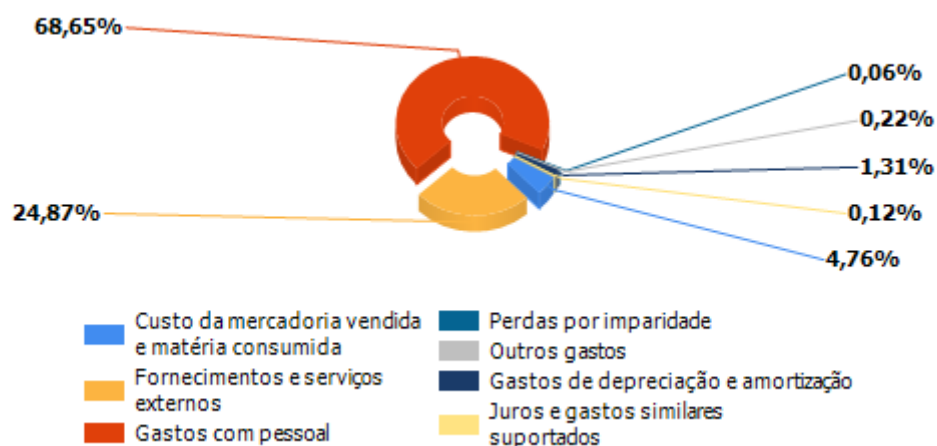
68,65%

0,06%

0,22%

1,31%

24,87%

0,12%

4,76%

Custo da mercadoria vendida e matéria consumida

Fornecimentos e serviços externos

Gastos com pessoal

Perdas por imparidade

Outros gastos

Gastos de depreciação e amortização

Juros e gastos similares suportados